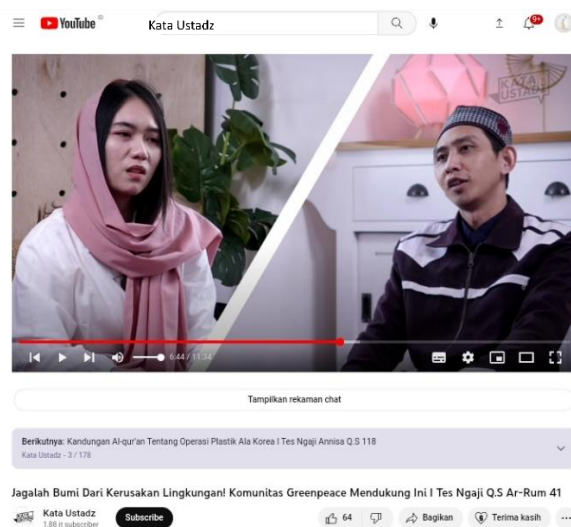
YouTube

Kata Ustadz

9+

KATA USTADZ

6:44 / 11:34

Tampilkan rekaman chat

Berikutnya: Kandungan Al-qur'an Tentang Operasi Plastik Ala Korea I Tes Ngaji Annisa Q.S 118

Kata Ustadz - 3 / 178

Jagalah Bumi Dari Kerusakan Lingkungan! Komunitas Greenpeace Mendukung Ini I Tes Ngaji Q.S Ar-Rum 41

Kata Ustadz

1,88 rb subscriber

Subscribe

64

Bagikan

Terima kasih